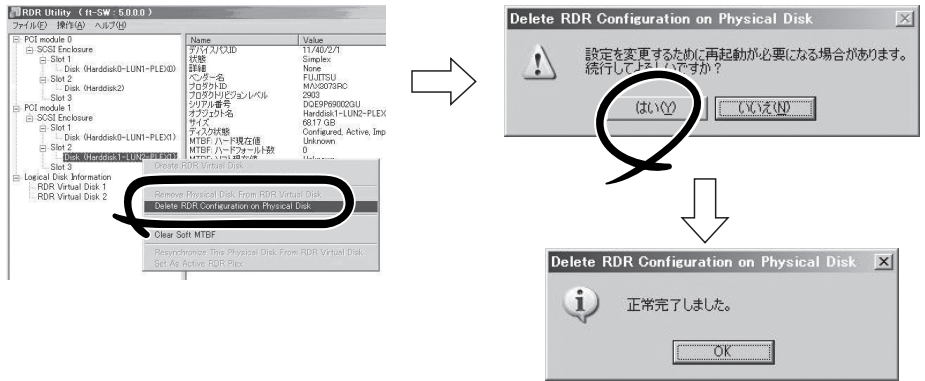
RDR Utility (ft-SW : 5.0.0.0)
ファイル(F) 操作(A) ヘルプ(H)

PCI module 0
SCSI Enclosure
Slot 1
Disk (Harddisk0-LUN1-PLEX0)
Slot 2
Disk (Harddisk2)
Slot 3
PCI module 1
SCSI Enclosure
Slot 1
Disk (Harddisk0-LUN1-PLEX1)
Slot 2
Disk (Harddisk1-LUN2-PLEX1)
Slot 3
Logical Disk Information
RDR Virtual Disk 1
RDR Virtual Disk 2

| Name | Value |
|---|---|
| デバイスパスID | 11/40/2/1 |
| 状態 | Simplex |
| 詳細 | None |
| ベンダー名 | FUJITSU |
| プロダクトID | MAX3073RC |
| プロダクトリビジョンレベル | 2903 |
| シリアル番号 | DQE9P69002GU |
| オブジェクト名 | Harddisk1-LUN2-PLEX |
| サイズ | 68.17 GB |
| ディスク状態 | Configured, Active, Imp |
| MTBF: ハード現在値 | Unknown |
| MTBF: ハードフォールト数 | 0 |
| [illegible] | Unknown |

Create RDR Virtual Disk
Remove Physical Disk From RDR Virtual Disk
Delete RDR Configuration on Physical Disk
Clear Soft MTBF
Resynchronize This Physical Disk From RDR Virtual Disk
Set As Active RDR Plex

Delete RDR Configuration on Physical Disk
設定を変更するために再起動が必要になる場合があります。続行してよろしいですか？
はい(Y)
いいえ(N)

Delete RDR Configuration on Physical Disk
正常完了しました。
OK